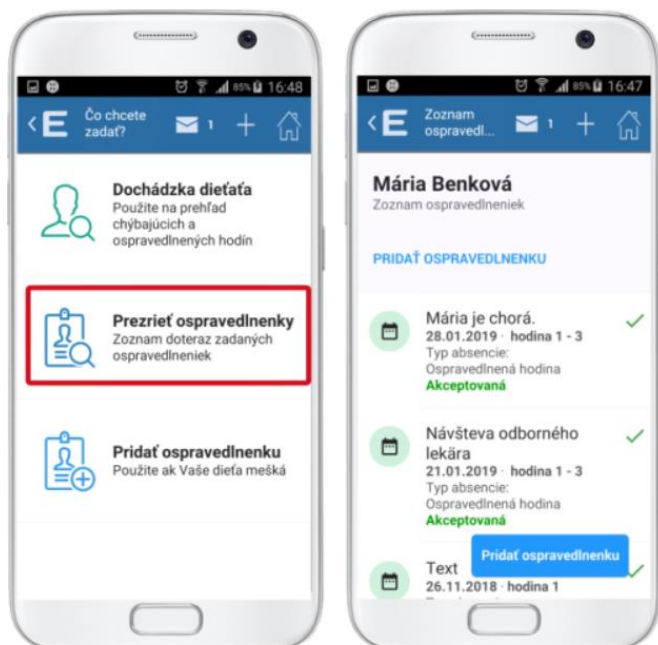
85% 16:48

E Čo chcete zadať? 1

Dochádzka dieťaťa
Použite na prehľad chýbajúcich a ospravedlnených hodín

Prezrieť ospravedlnenky
Zoznam doteraz zadaných ospravedlneniek

Pridať ospravedlnenku
Použite ak Vaše dieťa mešká

85% 16:47

E Zoznam ospravedl... 1

Mária Benková
Zoznam ospravedlneniek

PRIDAŤ OSPRAVEDLNENKU

Mária je chorá.
28.01.2019 · hodina 1 - 3
Typ absencie:
Ospravedlnená hodina
Akceptovaná

Návšteva odborného lekára
21.01.2019 · hodina 1 - 3
Typ absencie:
Ospravedlnená hodina
Akceptovaná

Text
26.11.2018 · hodina 1

Pridať ospravedlnenku